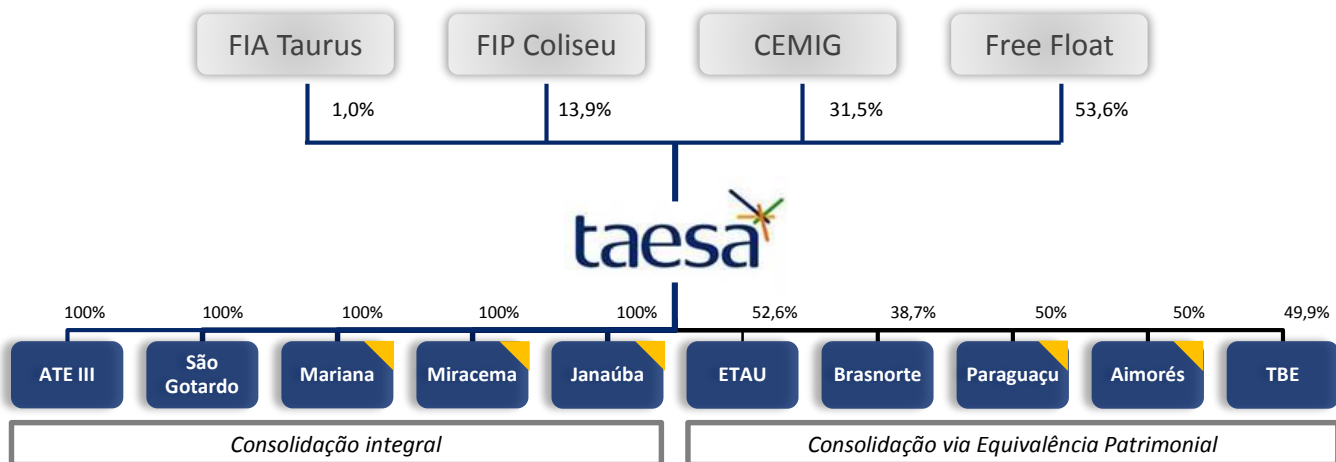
FIA Taurus
FIP Coliseu
CEMIG
Free Float

1,0%
13,9%
31,5%
53,6%

taesa

100%
100%
100%
100%
100%
52,6%
38,7%
50%
50%
49,9%

ATE III
São Gotardo
Mariana
Miracema
Janaúba
ETAU
Brasnorte
Paraguaçu
Aimorés
TBE

Consolidação integral
Consolidação via Equivalência Patrimonial